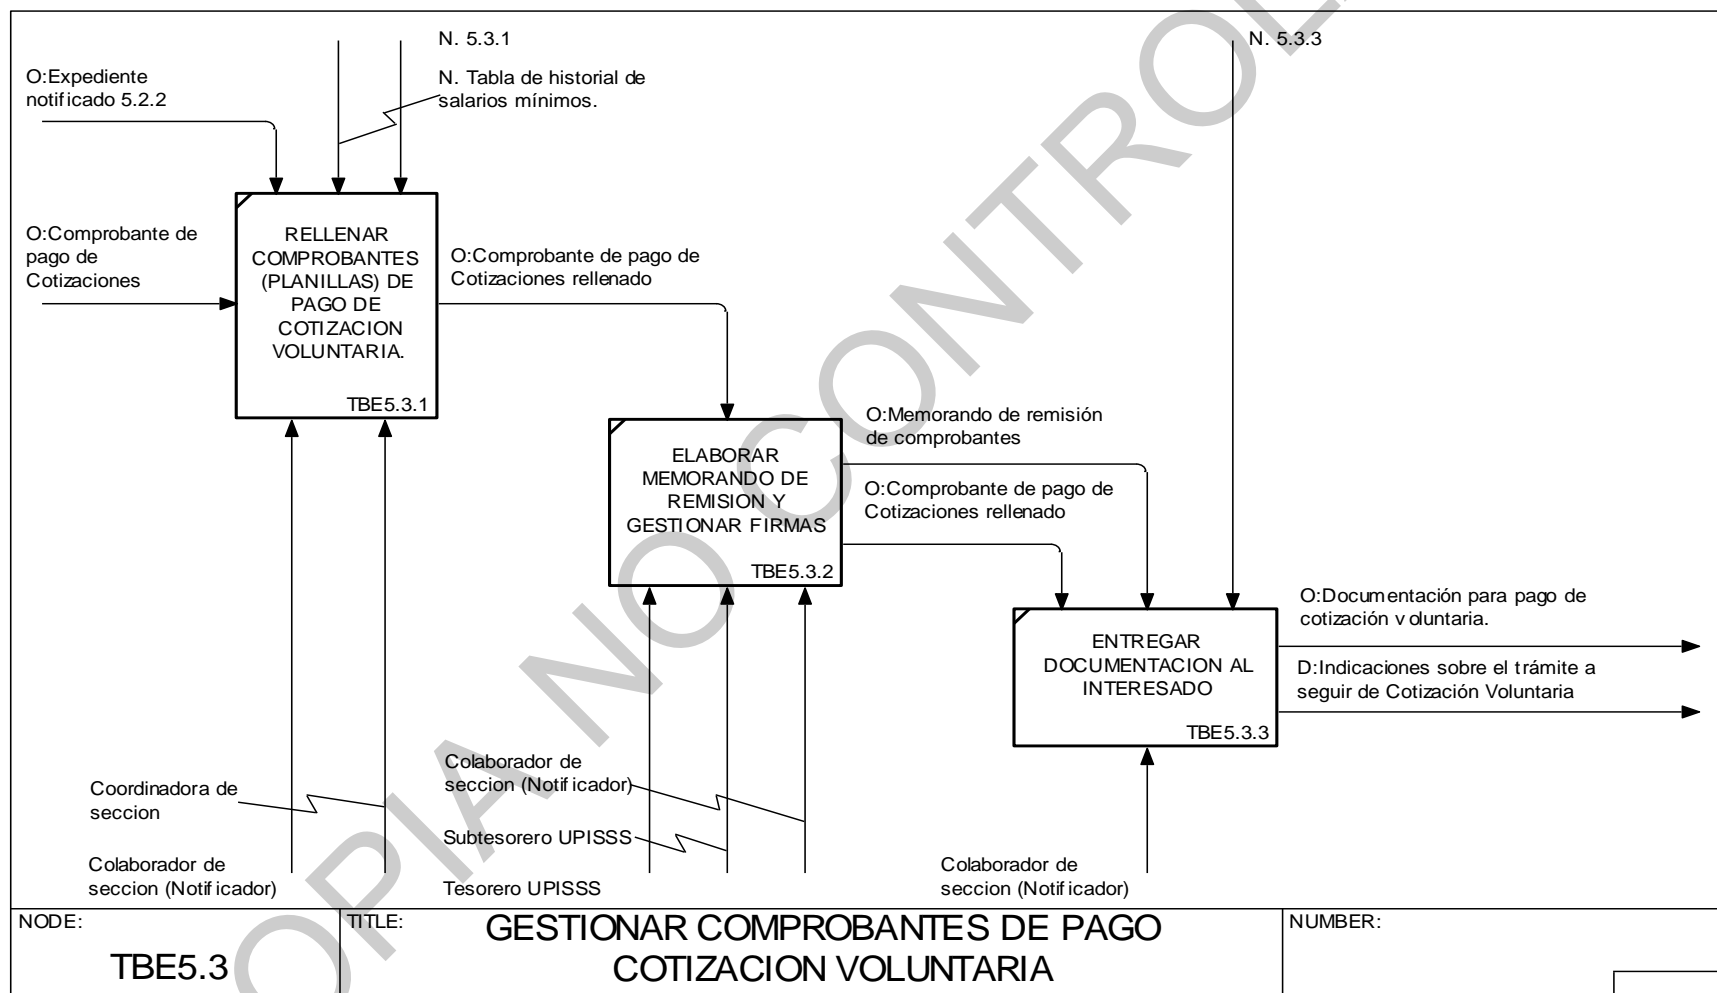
N. 5.3.1

N. Tabla de historial de salarios mínimos.

N. 5.3.3

O:Expediente notificado 5.2.2

O:Comprobante de pago de Cotizaciones

RELLENAR COMPROBANTES (PLANILLAS) DE PAGO DE COTIZACION VOLUNTARIA.

TBE5.3.1

O:Comprobante de pago de Cotizaciones rellenado

ELABORAR MEMORANDO DE REMISION Y GESTIONAR FIRMAS

TBE5.3.2

O:Memorando de remisión de comprobantes

O:Comprobante de pago de Cotizaciones rellenado

ENTREGAR DOCUMENTACION AL INTERESADO

TBE5.3.3

O:Documentación para pago de cotización voluntaria.

D:Indicaciones sobre el trámite a seguir de Cotización Voluntaria

Coordinadora de seccion

Colaborador de seccion (Notificador)

Colaborador de seccion (Notificador)

Subtesorero UPISSS

Tesorero UPISSS

Colaborador de seccion (Notificador)

NODE:

TBE5.3

TITLE:

GESTIONAR COMPROBANTES DE PAGO COTIZACION VOLUNTARIA

NUMBER:

COPIA NO CONTROLADA